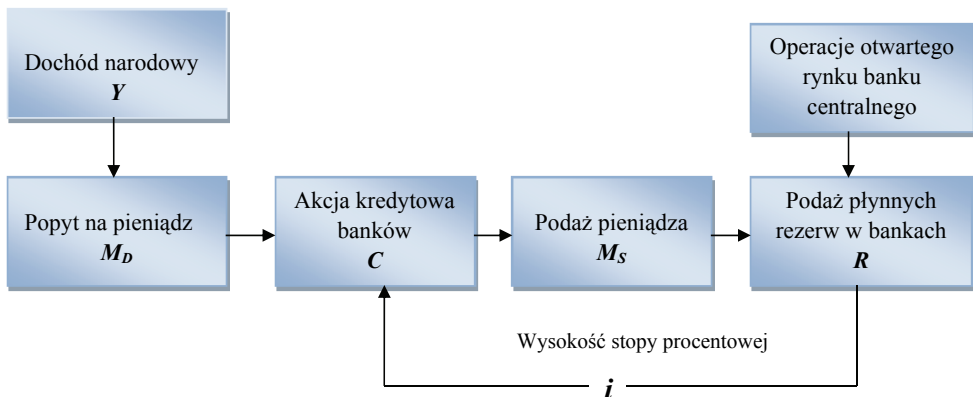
Dochód narodowy
$Y$

Operacje otwartego rynku banku centralnego

Popyt na pieniądz
$M_D$

Akcja kredytowa banków
$C$

Podaż pieniądza
$M_S$

Podaż płynnych rezerw w bankach
$R$

Wysokość stopy procentowej

$i$